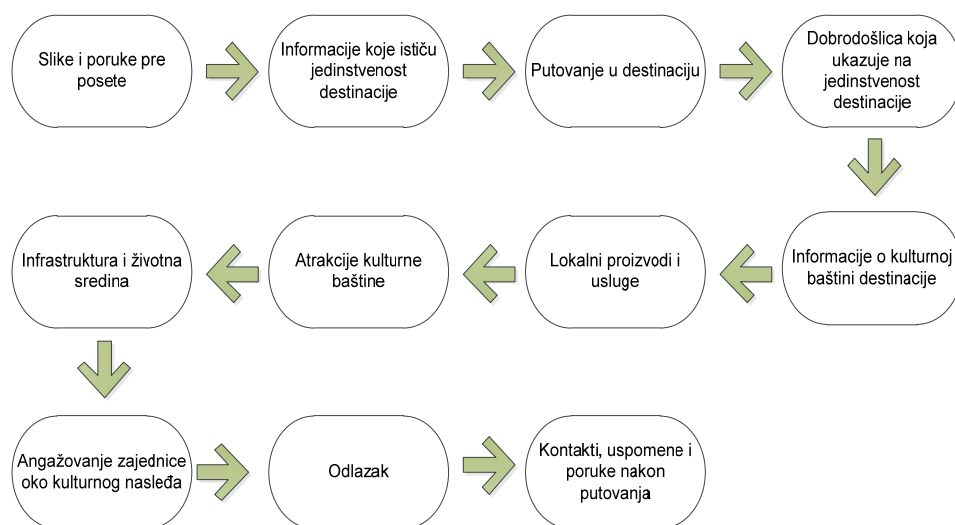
Slike i poruke pre posete

Informacije koje ističu jedinstvenost destinacije

Putovanje u destinaciju

Dobrodošlica koja ukazuje na jedinstvenost destinacije

Informacije o kulturnoj baštini destinacije

Lokalni proizvodi i usluge

Atrakcije kulturne baštine

Infrastruktura i životna sredina

Angažovanje zajednice oko kulturnog nasleđa

Odlazak

Kontakti, uspomene i poruke nakon putovanja